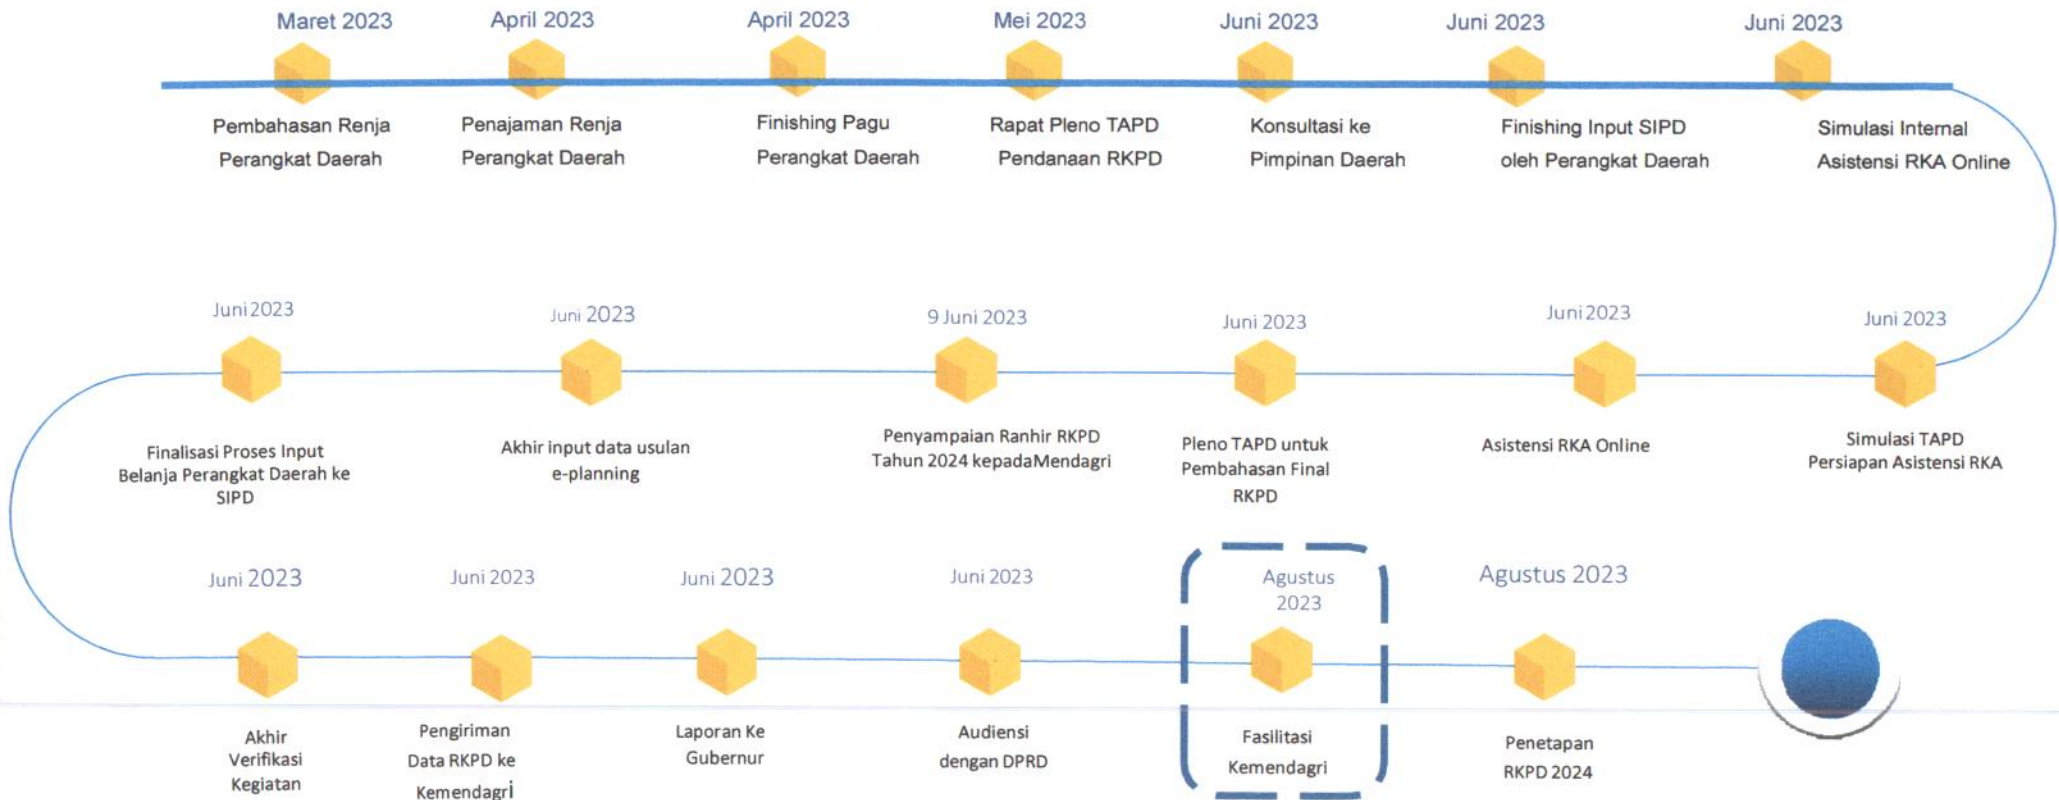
Maret 2023
Pembahasan Renja Perangkat Daerah

April 2023
Penajaman Renja Perangkat Daerah

April 2023
Finishing Pagu Perangkat Daerah

Mei 2023
Rapat Pleno TAPD Pendanaan RKPD

Juni 2023
Konsultasi ke Pimpinan Daerah

Juni 2023
Finishing Input SIPD oleh Perangkat Daerah

Juni 2023
Simulasi Internal Asistensi RKA Online

Juni 2023
Finalisasi Proses Input Belanja Perangkat Daerah ke SIPD

Juni 2023
Akhir input data usulan e-planning

9 Juni 2023
Penyampaian Ranhir RKPD Tahun 2024 kepadaMendagri

Juni 2023
Pleno TAPD untuk Pembahasan Final RKPD

Juni 2023
Asistensi RKA Online

Juni 2023
Simulasi TAPD Persiapan Asistensi RKA

Juni 2023
Akhir Verifikasi Kegiatan

Juni 2023
Pengiriman Data RKPD ke Kemendagri

Juni 2023
Laporan Ke Gubernur

Juni 2023
Audiensi dengan DPRD

Agustus 2023
Fasilitasi Kemendagri

Agustus 2023
Penetapan RKPD 2024